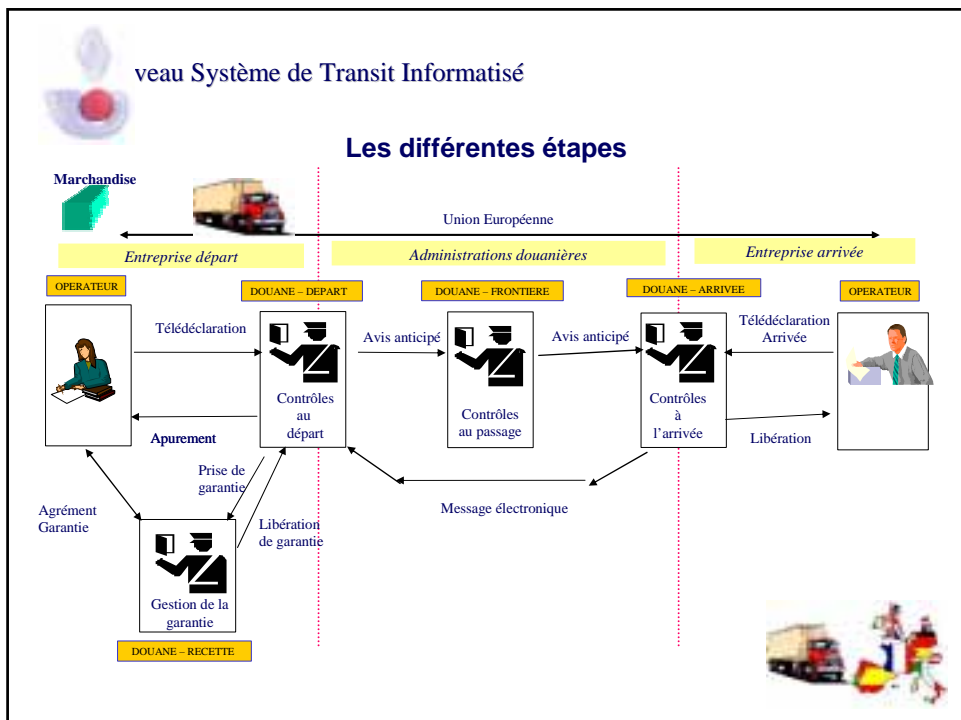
veau Système de Transit Informatisé

Les différentes étapes

Marchandise

Union Européenne

Entreprise départ

Administrations douanières

Entreprise arrivée

OPERATEUR

DOUANE – DEPART

DOUANE – FRONTIERE

DOUANE – ARRIVEE

OPERATEUR

Télédéclaration

Avis anticipé

Avis anticipé

Télédéclaration Arrivée

Contrôles au départ

Contrôles au passage

Contrôles à l'arrivée

Apurement

Libération

Prise de garantie

Agrément Garantie

Libération de garantie

Message électronique

Gestion de la garantie

DOUANE – RECETTE